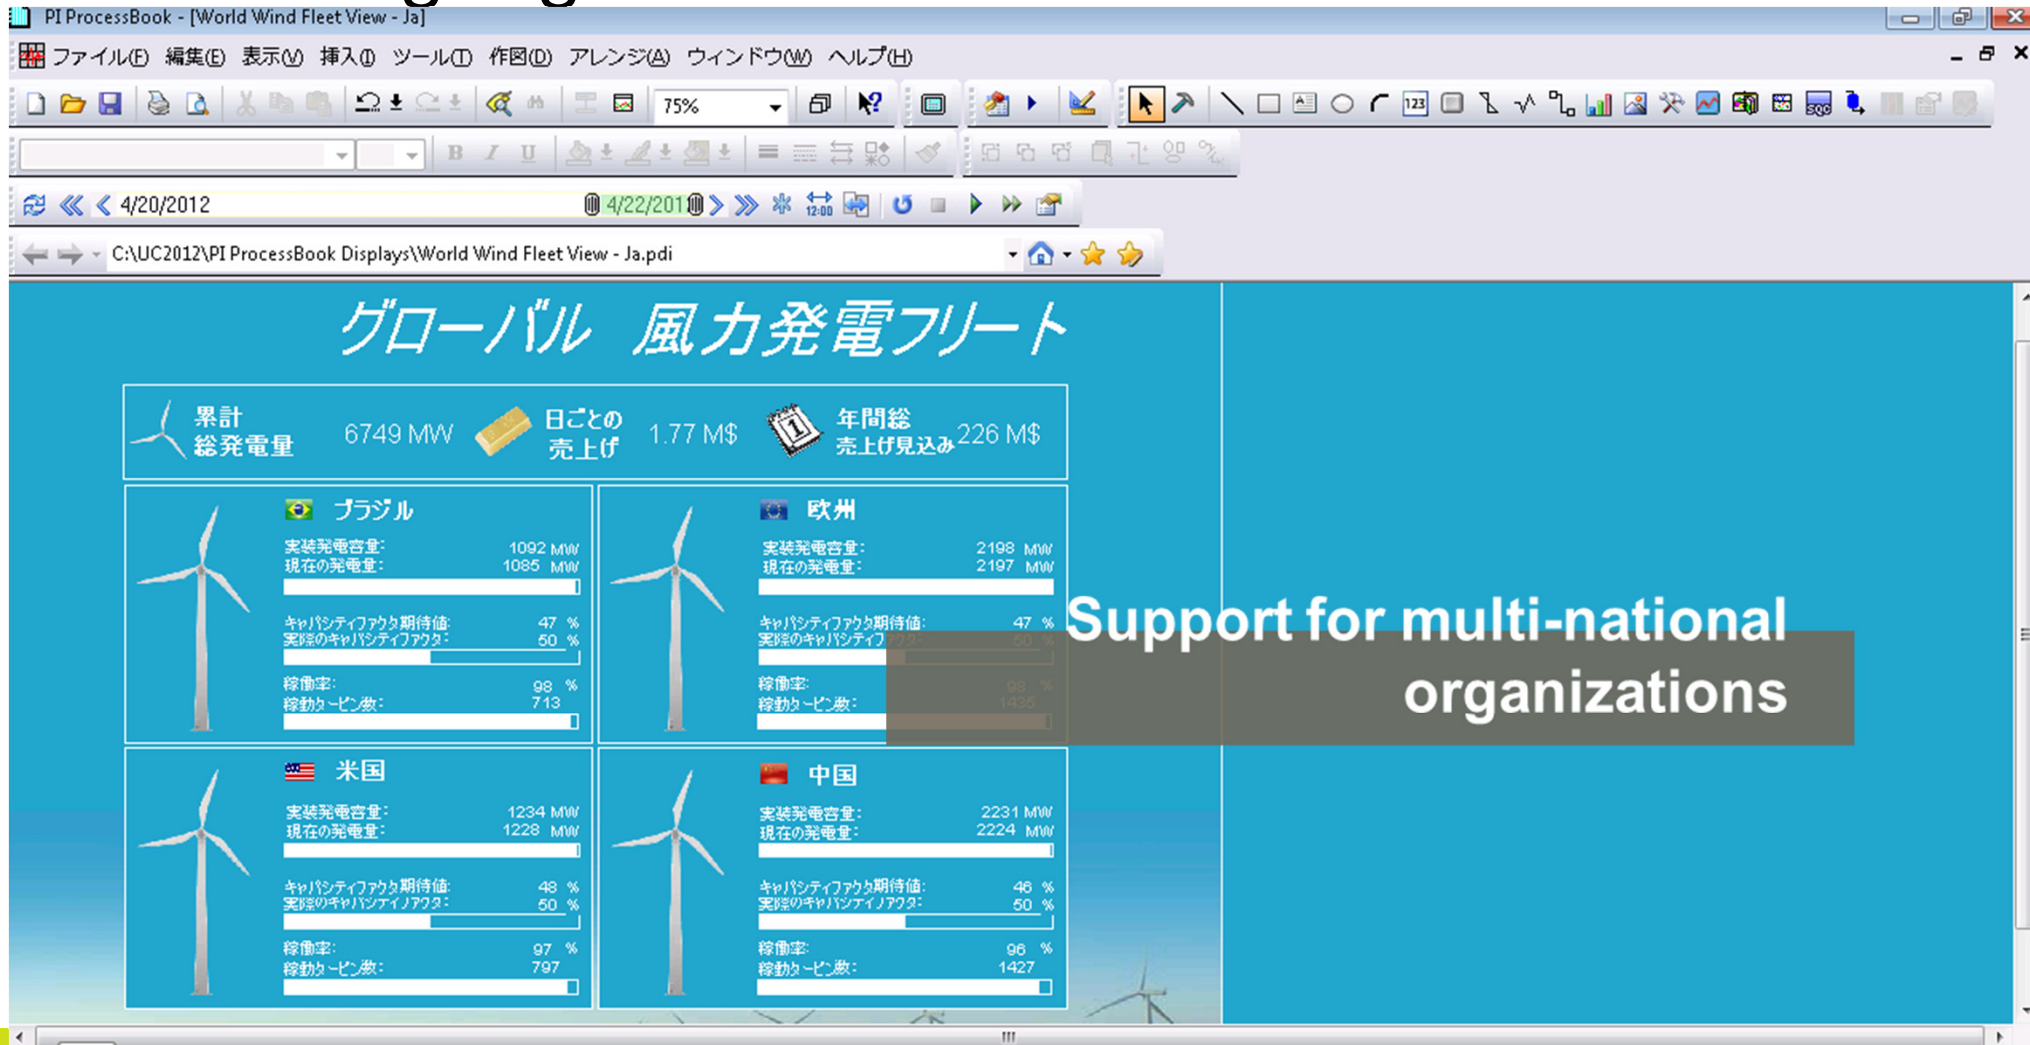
PI ProcessBook - [World Wind Fleet View - Ja]

ファイル(F) 編集(E) 表示(V) 挿入(I) ツール(T) 作図(D) アレンジ(A) ウィンドウ(W) ヘルプ(H)

75%

4/20/2012 4/22/201

C:\UC2012\PI ProcessBook Displays\World Wind Fleet View - Ja.pdi

グローバル 風力発電フリート

累計 総発電量 6749 MW 日ごとの 売上げ 1.77 M$ 年間総 売上げ見込み 226 M$

ブラジル
実装発電容量: 1092 MW
現在の発電量: 1085 MW
キャパシティファクタ期待値: 47 %
実際のキャパシティファクタ: 50 %
稼働率: 98 %
稼動タービン数: 713

欧州
実装発電容量: 2198 MW
現在の発電量: 2197 MW
キャパシティファクタ期待値: 47 %
実際のキャパシティファクタ: 50 %
稼働率: 98 %
稼動タービン数: 1435

米国
実装発電容量: 1234 MW
現在の発電量: 1228 MW
キャパシティファクタ期待値: 48 %
実際のキャパシティファクタ: 50 %
稼働率: 97 %
稼動タービン数: 797

中国
実装発電容量: 2231 MW
現在の発電量: 2224 MW
キャパシティファクタ期待値: 46 %
実際のキャパシティファクタ: 50 %
稼働率: 96 %
稼動タービン数: 1427

Support for multi-national organizations